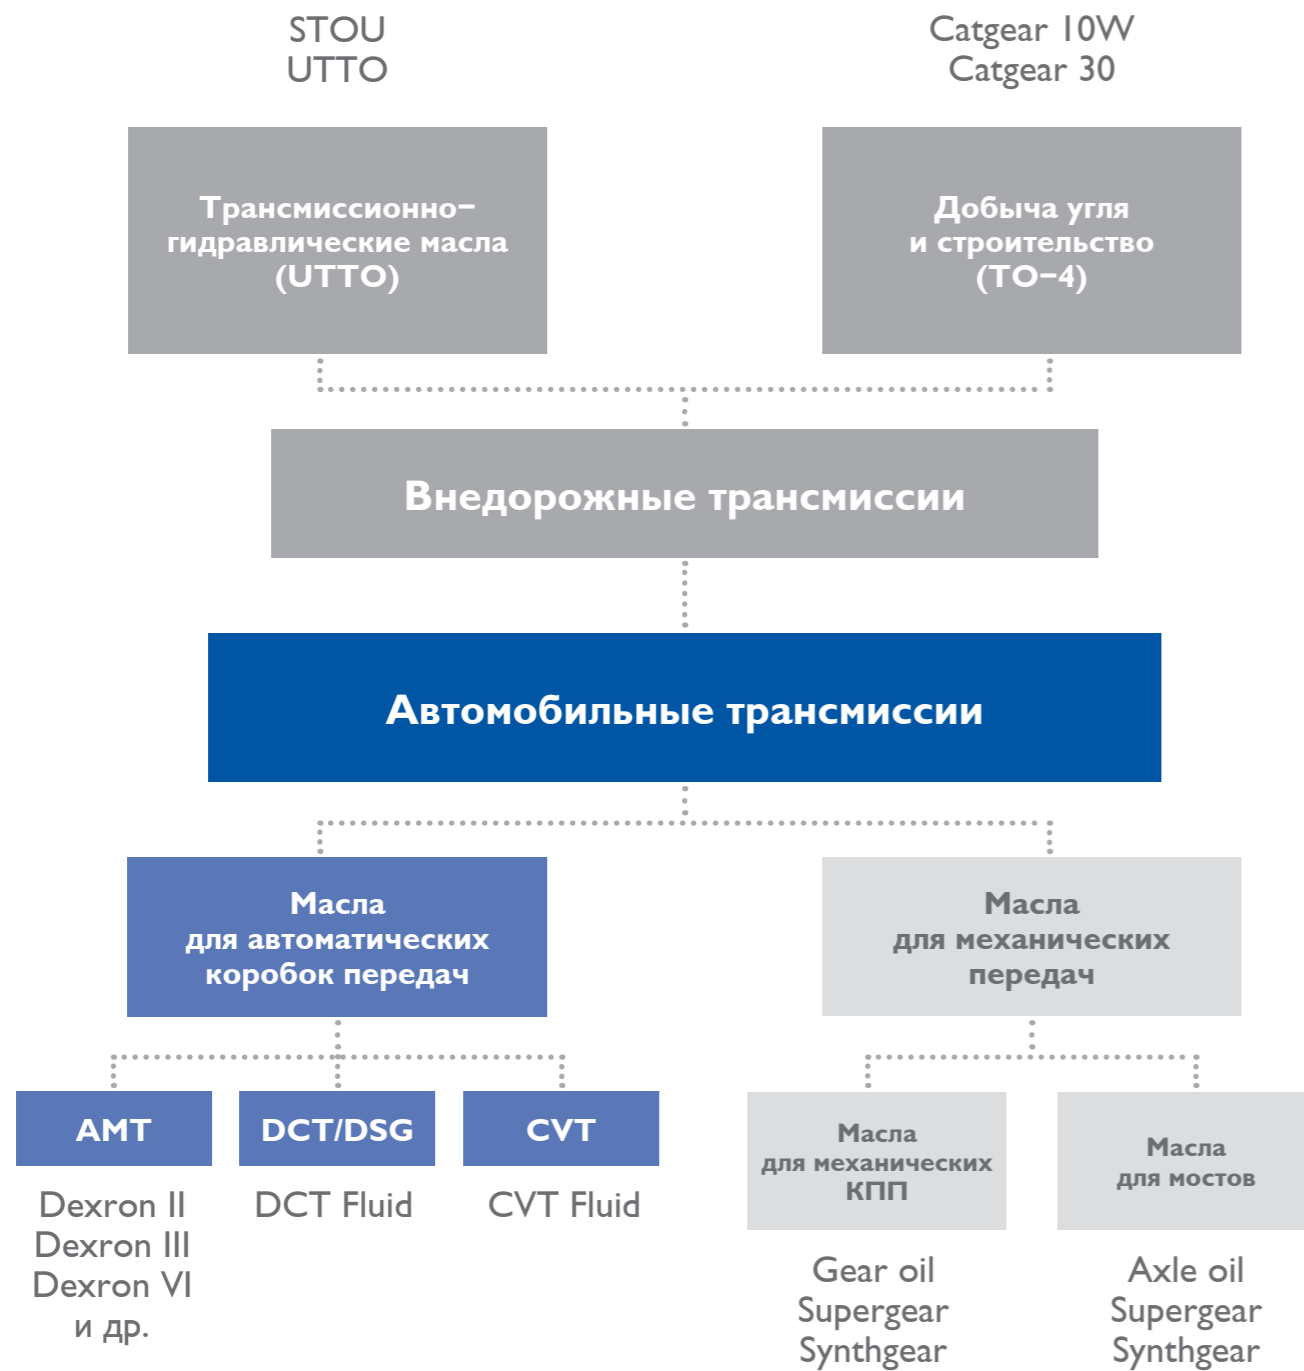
STOU
UTTO

Catgear 10W
Catgear 30

Трансмиссионно-гидравлические масла (UTTO)

Добыча угля и строительство (TO-4)

Внедорожные трансмиссии

Автомобильные трансмиссии

Масла для автоматических коробок передач

Масла для механических передач

AMT

DCT/DSG

CVT

Dexron II
Dexron III
Dexron VI
и др.

DCT Fluid

CVT Fluid

Масла для механических КПП

Масла для мостов

Gear oil
Supergear
Synthgear

Axle oil
Supergear
Synthgear